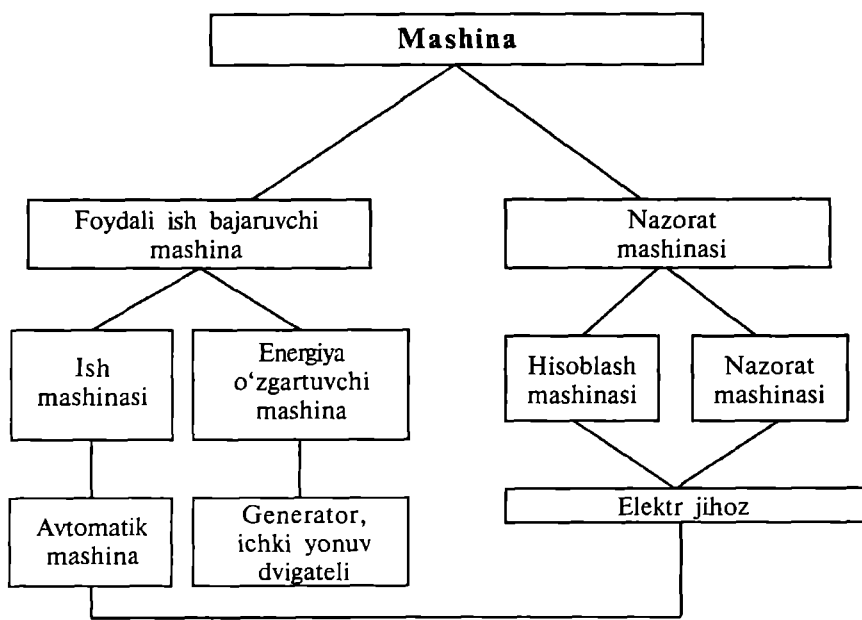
Mashina

Foydali ish bajaruvchi mashina

Nazorat mashinasi

Ish mashinasi

Energiya o'zgartuvchi mashina

Hisoblash mashinasi

Nazorat mashinasi

Avtomatik mashina

Generator, ichki yonuv dvigateli

Elektr jihoz